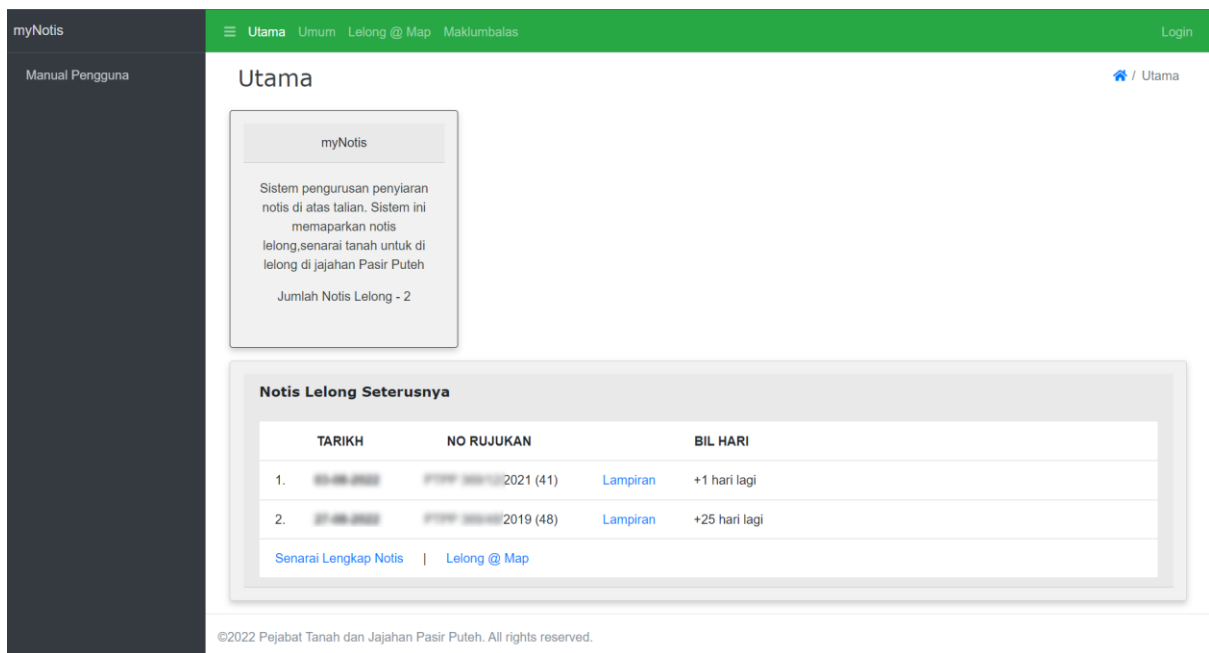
myNotis

Manual Pengguna

≡ Utama Umum Lelong @ Map Maklumbalas

Login

Utama

/ Utama

myNotis

Sistem pengurusan penyiaran notis di atas talian. Sistem ini memaparkan notis lelong,senarai tanah untuk di lelong di jajahan Pasir Puteh

Jumlah Notis Lelong - 2

Notis Lelong Seterusnya

| | TARIKH | NO RUJUKAN | | BIL HARI |
|---|---|---|---|---|
| 1. | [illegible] | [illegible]2021 (41) | Lampiran | +1 hari lagi |
| 2. | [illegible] | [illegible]2019 (48) | Lampiran | +25 hari lagi |

Senarai Lengkap Notis | Lelong @ Map

©2022 Pejabat Tanah dan Jajahan Pasir Puteh. All rights reserved.